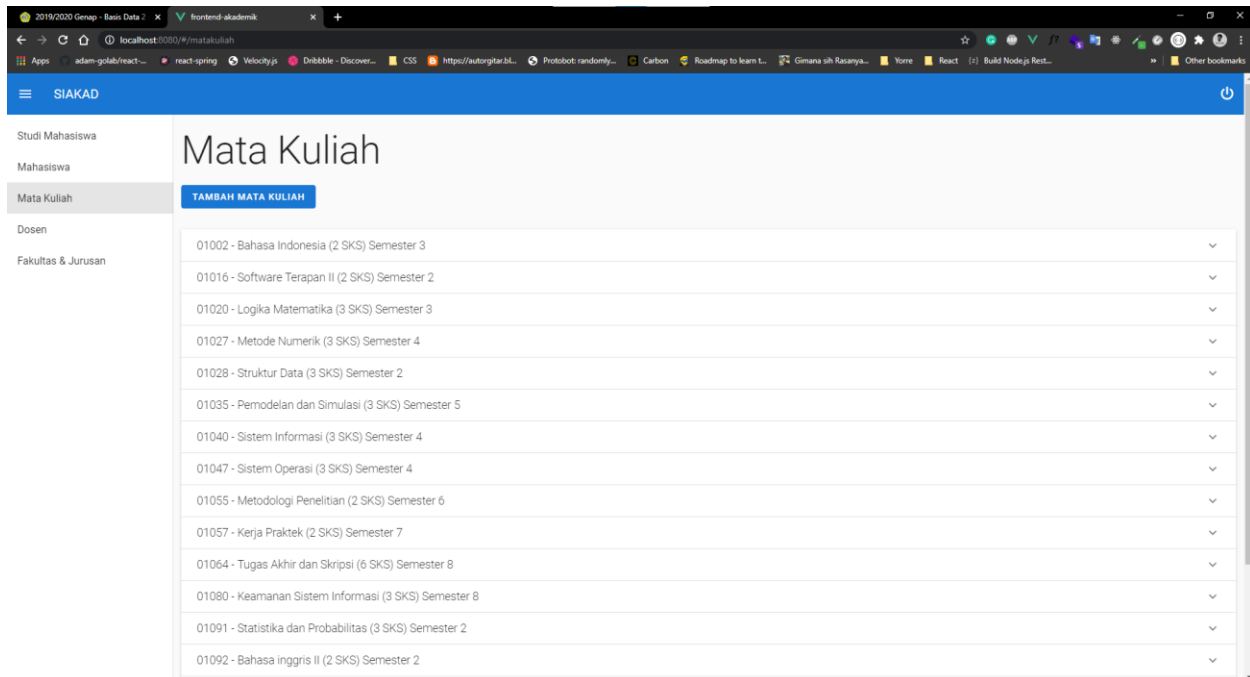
2019/2020 Genap - Basis Data 2 ×
frontend-akademik ×
localhost:8080/#/matakuliah
Apps adam-golab/react-... react-spring Velocity.js Dribbble - Discover... CSS https://autorgitar.bl... Protobot: randomly... Carbon Roadmap to learn t... Gimana sih Rasanya... Yorre React Build Node.js Rest... Other bookmarks

SIAKAD

Studi Mahasiswa
Mahasiswa
Mata Kuliah
Dosen
Fakultas & Jurusan

Mata Kuliah

TAMBAH MATA KULIAH

01002 - Bahasa Indonesia (2 SKS) Semester 3
01016 - Software Terapan II (2 SKS) Semester 2
01020 - Logika Matematika (3 SKS) Semester 3
01027 - Metode Numerik (3 SKS) Semester 4
01028 - Struktur Data (3 SKS) Semester 2
01035 - Pemodelan dan Simulasi (3 SKS) Semester 5
01040 - Sistem Informasi (3 SKS) Semester 4
01047 - Sistem Operasi (3 SKS) Semester 4
01055 - Metodologi Penelitian (2 SKS) Semester 6
01057 - Kerja Praktek (2 SKS) Semester 7
01064 - Tugas Akhir dan Skripsi (6 SKS) Semester 8
01080 - Keamanan Sistem Informasi (3 SKS) Semester 8
01091 - Statistika dan Probabilitas (3 SKS) Semester 2
01092 - Bahasa inggris II (2 SKS) Semester 2